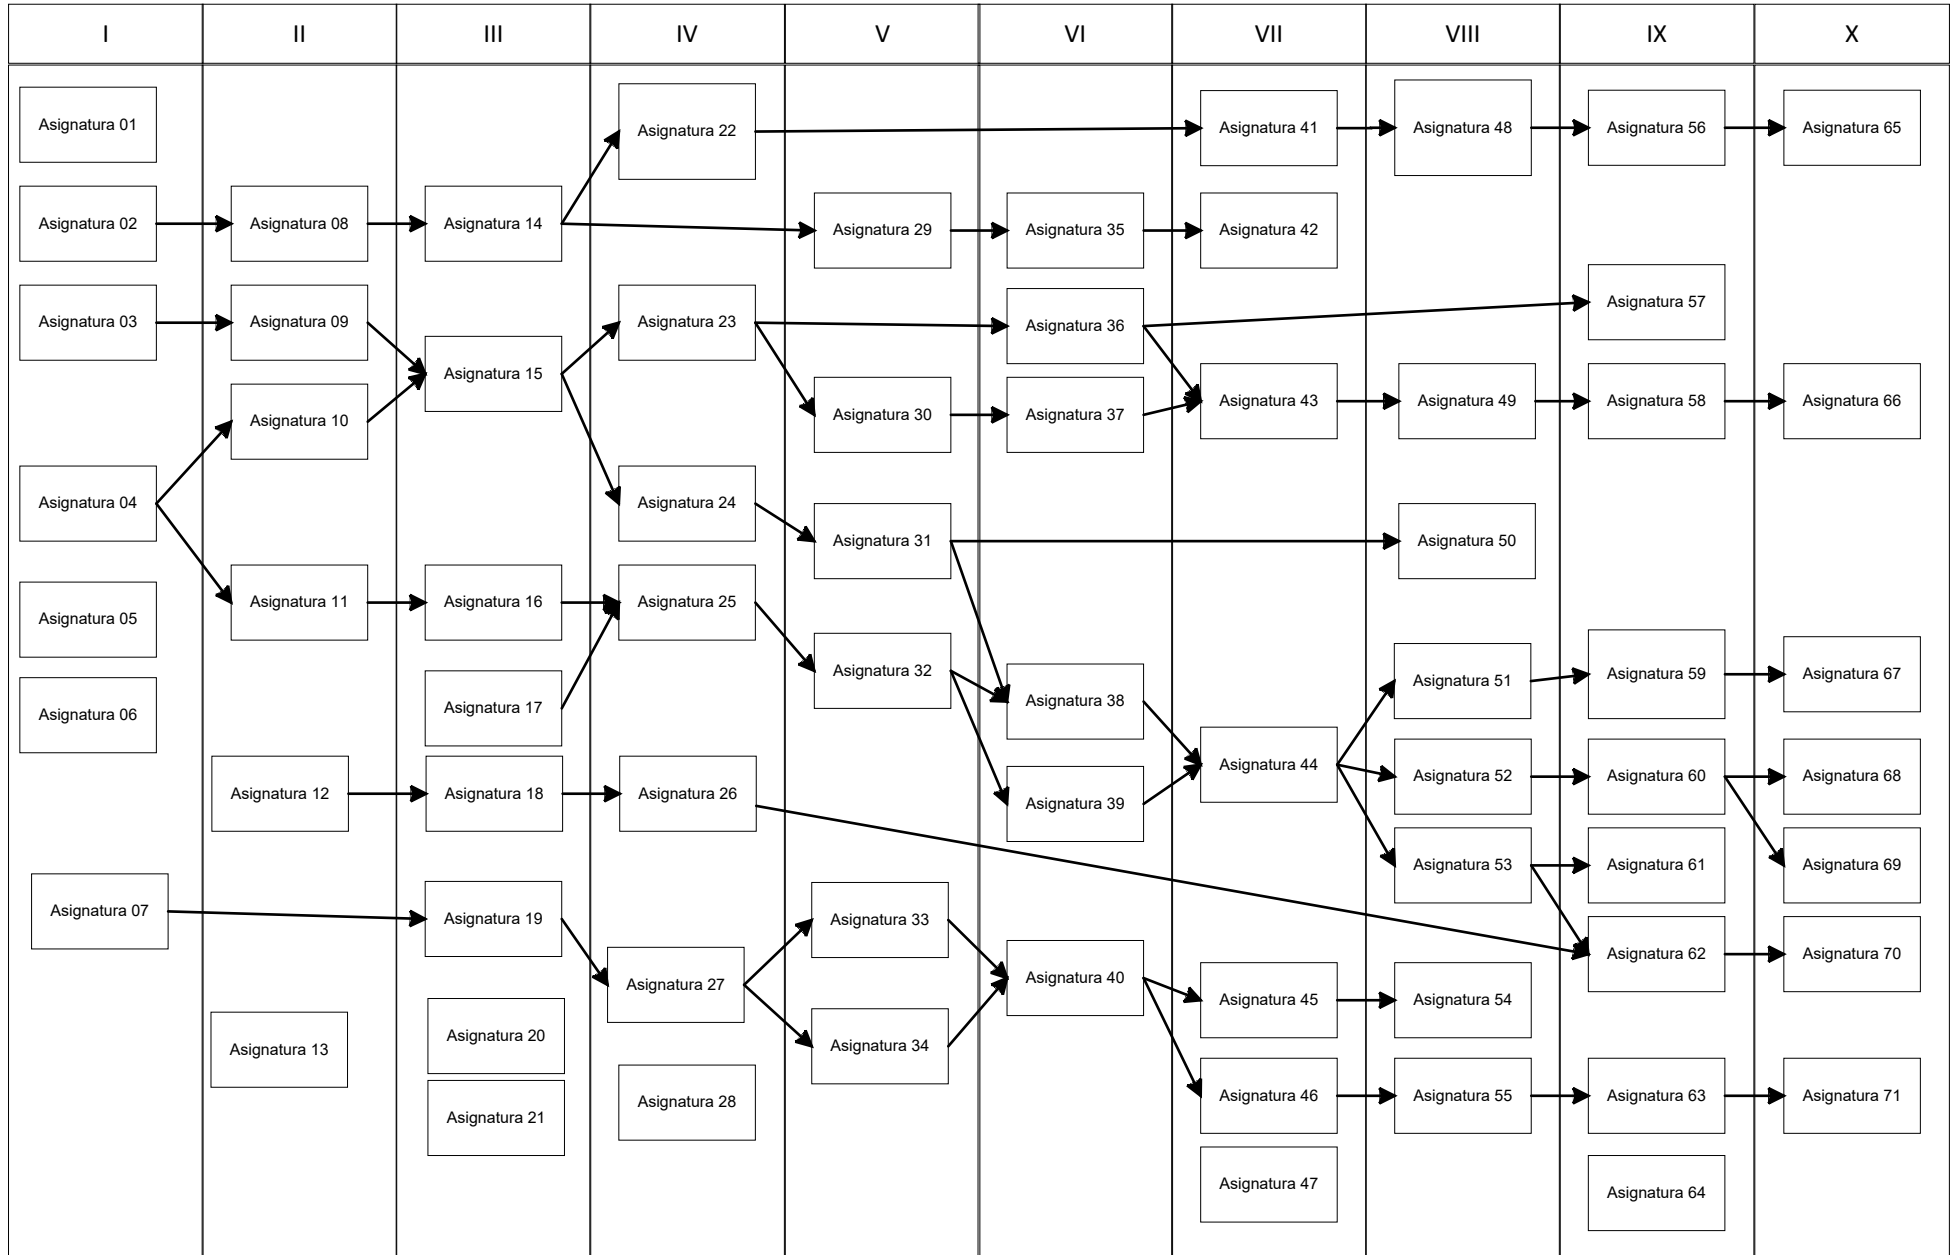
I
II
III
IV
V
VI
VII
VIII
IX
X

Asignatura 01
Asignatura 02
Asignatura 03
Asignatura 04
Asignatura 05
Asignatura 06
Asignatura 07

Asignatura 08
Asignatura 09
Asignatura 10
Asignatura 11
Asignatura 12
Asignatura 13

Asignatura 14
Asignatura 15
Asignatura 16
Asignatura 17
Asignatura 18
Asignatura 19
Asignatura 20
Asignatura 21

Asignatura 22
Asignatura 23
Asignatura 24
Asignatura 25
Asignatura 26
Asignatura 27
Asignatura 28

Asignatura 29
Asignatura 30
Asignatura 31
Asignatura 32
Asignatura 33
Asignatura 34

Asignatura 35
Asignatura 36
Asignatura 37
Asignatura 38
Asignatura 39
Asignatura 40

Asignatura 41
Asignatura 42
Asignatura 43
Asignatura 44
Asignatura 45
Asignatura 46
Asignatura 47

Asignatura 48
Asignatura 49
Asignatura 50
Asignatura 51
Asignatura 52
Asignatura 53
Asignatura 54
Asignatura 55

Asignatura 56
Asignatura 57
Asignatura 58
Asignatura 59
Asignatura 60
Asignatura 61
Asignatura 62
Asignatura 63
Asignatura 64

Asignatura 65
Asignatura 66
Asignatura 67
Asignatura 68
Asignatura 69
Asignatura 70
Asignatura 71